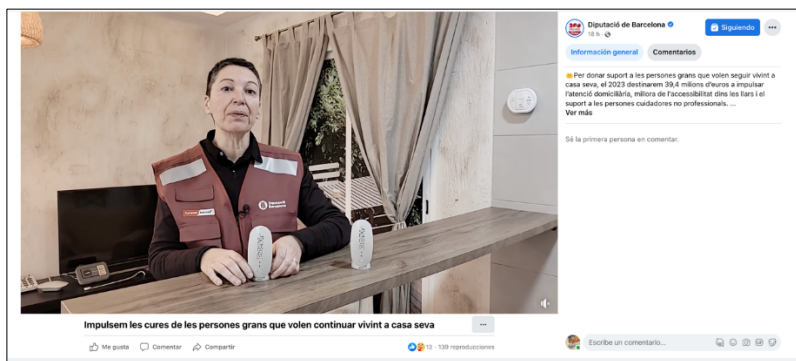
Diputació de Barcelona
18 h ·

Siguiendo

Información general

Comentarios

😊Per donar suport a les persones grans que volen seguir vivint a casa seva, el 2023 destinarem 39,4 milions d'euros a impulsar l'atenció domiciliària, millora de l'accessibilitat dins les llars i el suport a les persones cuidadores no professionals. ...
Ver más

Sé la primera persona en comentar.

Impulsem les cures de les persones grans que volen continuar vivint a casa seva

Me gusta

Comentar

Compartir

13 · 139 reproducciones

Escribe un comentario...